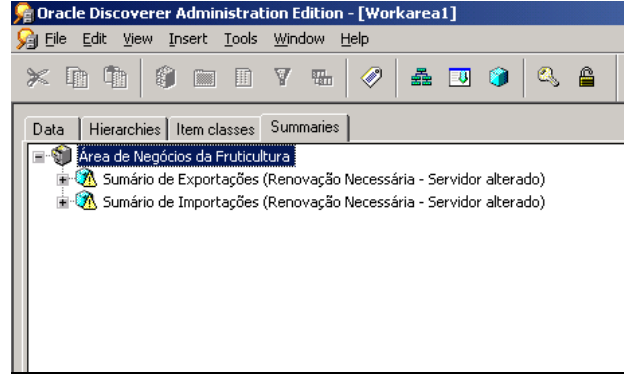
Oracle Discoverer Administration Edition - [Workarea1]

File Edit View Insert Tools Window Help

Data | Hierarchies | Item classes | Summaries

Área de Negócios da Fruticultura
Sumário de Exportações (Renovação Necessária - Servidor alterado)
Sumário de Importações (Renovação Necessária - Servidor alterado)